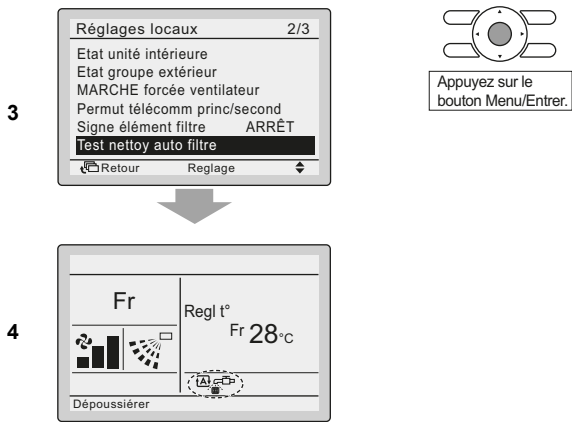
3

Réglages locaux 2/3

Etat unité intérieure
Etat groupe extérieur
MARCHE forcée ventilateur
Permut télécomm princ/second
Signe élément filtre ARRÊT
Test nettoy auto filtre

Retour Reglage

Appuyez sur le bouton Menu/Entrer.

4

Fr

Regl t°

Fr 28°C

A

Dépoussiérer